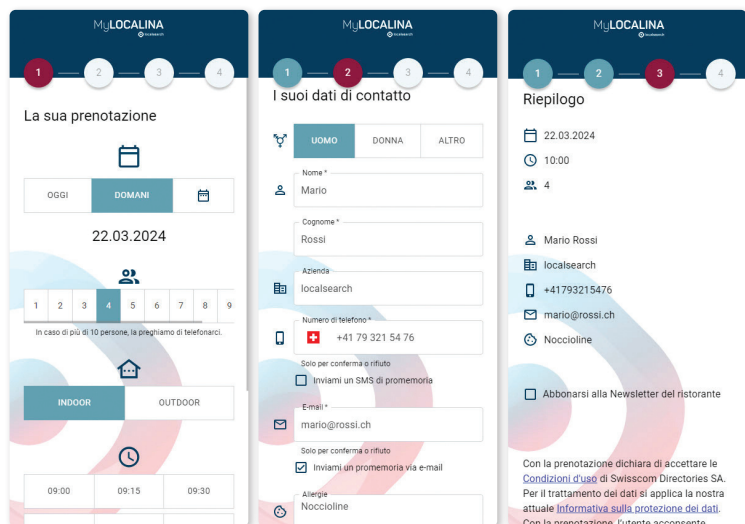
MyLOCALINA
localsearch

1 2 3 4

La sua prenotazione

| OGGI | DOMANI | |
|---|---|---|

22.03.2024

1 2 3 4 5 6 7 8 9

In caso di più di 10 persone, la preghiamo di telefonarci.

| INDOOR | OUTDOOR |
|---|---|

| 09:00 | 09:15 | 09:30 |
|---|---|---|

MyLOCALINA
localsearch

1 2 3 4

I suoi dati di contatto

| UOMO | DONNA | ALTRO |
|---|---|---|

Nome *
Mario

Cognome *
Rossi

Azienda
localsearch

Numero di telefono *
+41 79 321 54 76

Solo per conferma o rifiuto
Inviami un SMS di promemoria

E-mail *
mario@rossi.ch

Solo per conferma o rifiuto
Inviami un promemoria via e-mail

Allergie
Noccioline

MyLOCALINA
localsearch

1 2 3 4

Riepilogo

22.03.2024
10:00
4

Mario Rossi
localsearch
+41793215476
mario@rossi.ch
Noccioline

Abbonarsi alla Newsletter del ristorante

Con la prenotazione dichiara di accettare le Condizioni d'uso di Swisscom Directories SA. Per il trattamento dei dati si applica la nostra attuale Informativa sulla protezione dei dati. Con la prenotazione, l'utente acconsente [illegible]